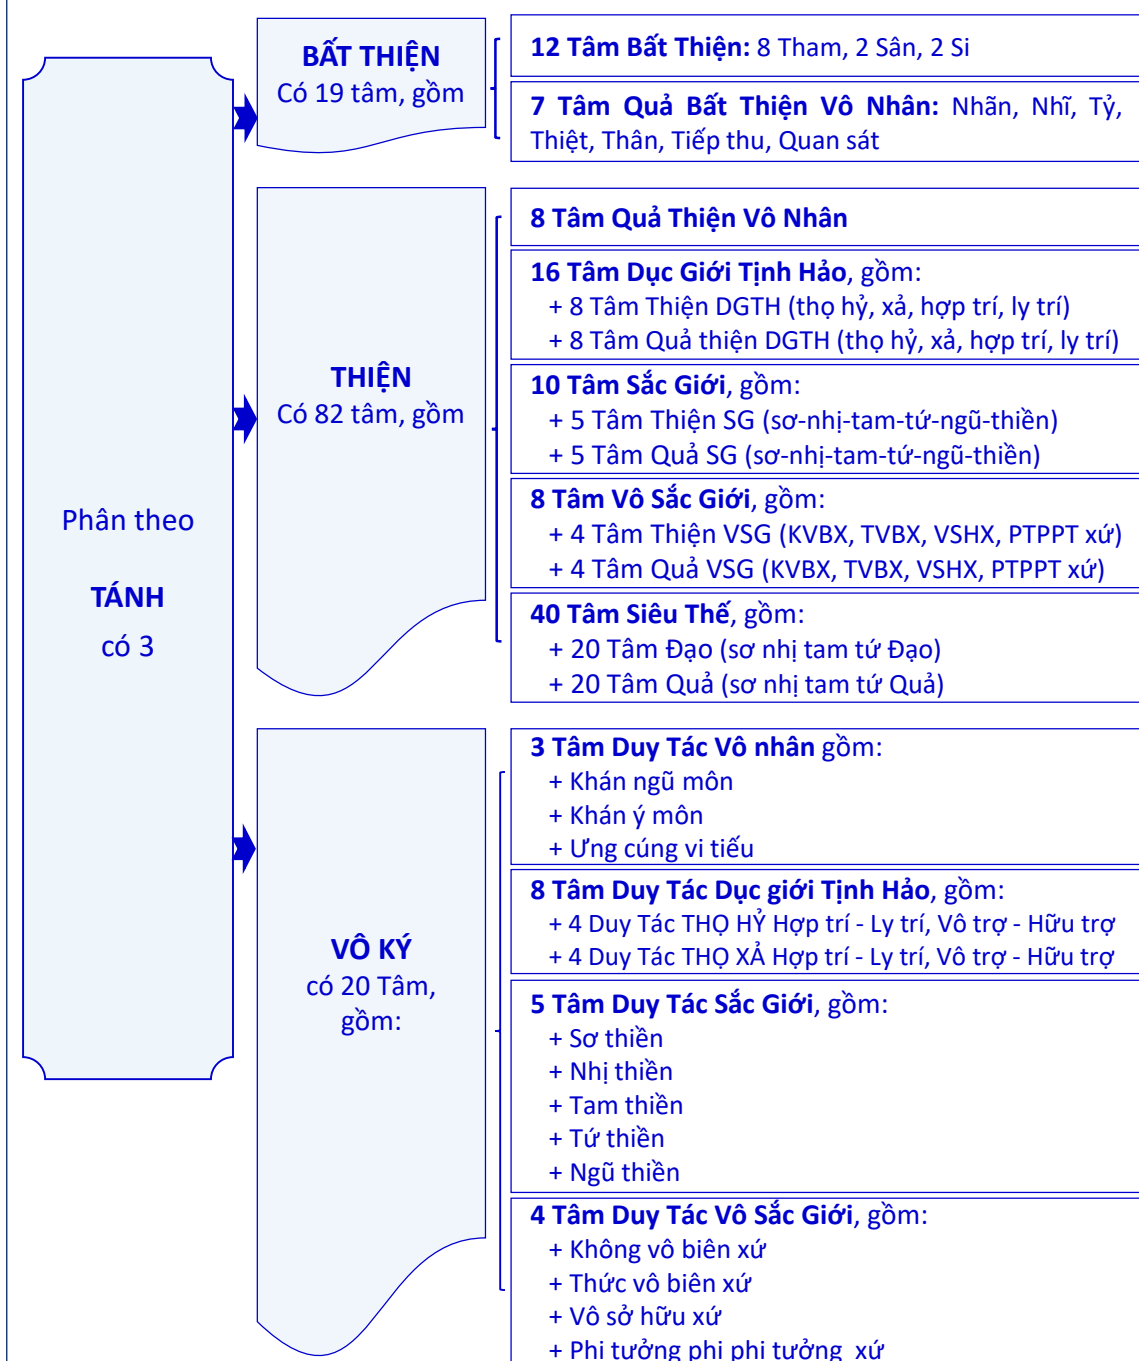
Phân theo

TÁNH

có 3

BẤT THIỆN
Có 19 tâm, gồm

12 Tâm Bất Thiện: 8 Tham, 2 Sân, 2 Si

7 Tâm Quả Bất Thiện Vô Nhân: Nhãn, Nhĩ, Tỷ, Thiệt, Thân, Tiếp thu, Quan sát

THIỆN
Có 82 tâm, gồm

8 Tâm Quả Thiện Vô Nhân

16 Tâm Dục Giới Tịnh Hảo, gồm:
+ 8 Tâm Thiện DGTH (thọ hỷ, xả, hợp trí, ly trí)
+ 8 Tâm Quả thiện DGTH (thọ hỷ, xả, hợp trí, ly trí)

10 Tâm Sắc Giới, gồm:
+ 5 Tâm Thiện SG (sơ-nhị-tam-tứ-ngũ-thiền)
+ 5 Tâm Quả SG (sơ-nhị-tam-tứ-ngũ-thiền)

8 Tâm Vô Sắc Giới, gồm:
+ 4 Tâm Thiện VSG (KVBX, TVBX, VSHX, PTPPT xứ)
+ 4 Tâm Quả VSG (KVBX, TVBX, VSHX, PTPPT xứ)

40 Tâm Siêu Thế, gồm:
+ 20 Tâm Đạo (sơ nhị tam tứ Đạo)
+ 20 Tâm Quả (sơ nhị tam tứ Quả)

VÔ KÝ
có 20 Tâm, gồm:

3 Tâm Duy Tác Vô nhân gồm:
+ Khán ngũ môn
+ Khán ý môn
+ Ưng cúng vi tiếu

8 Tâm Duy Tác Dục giới Tịnh Hảo, gồm:
+ 4 Duy Tác THỌ HỶ Hợp trí - Ly trí, Vô trợ - Hữu trợ
+ 4 Duy Tác THỌ XẢ Hợp trí - Ly trí, Vô trợ - Hữu trợ

5 Tâm Duy Tác Sắc Giới, gồm:
+ Sơ thiền
+ Nhị thiền
+ Tam thiền
+ Tứ thiền
+ Ngũ thiền

4 Tâm Duy Tác Vô Sắc Giới, gồm:
+ Không vô biên xứ
+ Thức vô biên xứ
+ Vô sở hữu xứ
+ Phi tưởng phi phi tưởng xứ